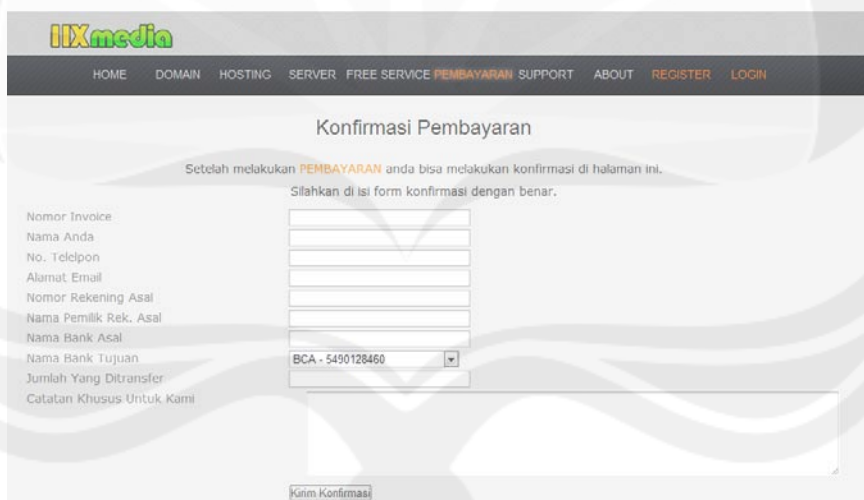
IIXmedia

HOME DOMAIN HOSTING SERVER FREE SERVICE PEMBAYARAN SUPPORT ABOUT REGISTER LOGIN

Konfirmasi Pembayaran

Setelah melakukan PEMBAYARAN anda bisa melakukan konfirmasi di halaman ini.

Silahkan di isi form konfirmasi dengan benar.

Nomor Invoice
Nama Anda
No. Telelpon
Alamat Email
Nomor Rekening Asal
Nama Pemilik Rek. Asal
Nama Bank Asal
Nama Bank Tujuan BCA - 5490128460
Jumlah Yang Ditransfer
Catatan Khusus Untuk Kami

Kirim Konfirmasi